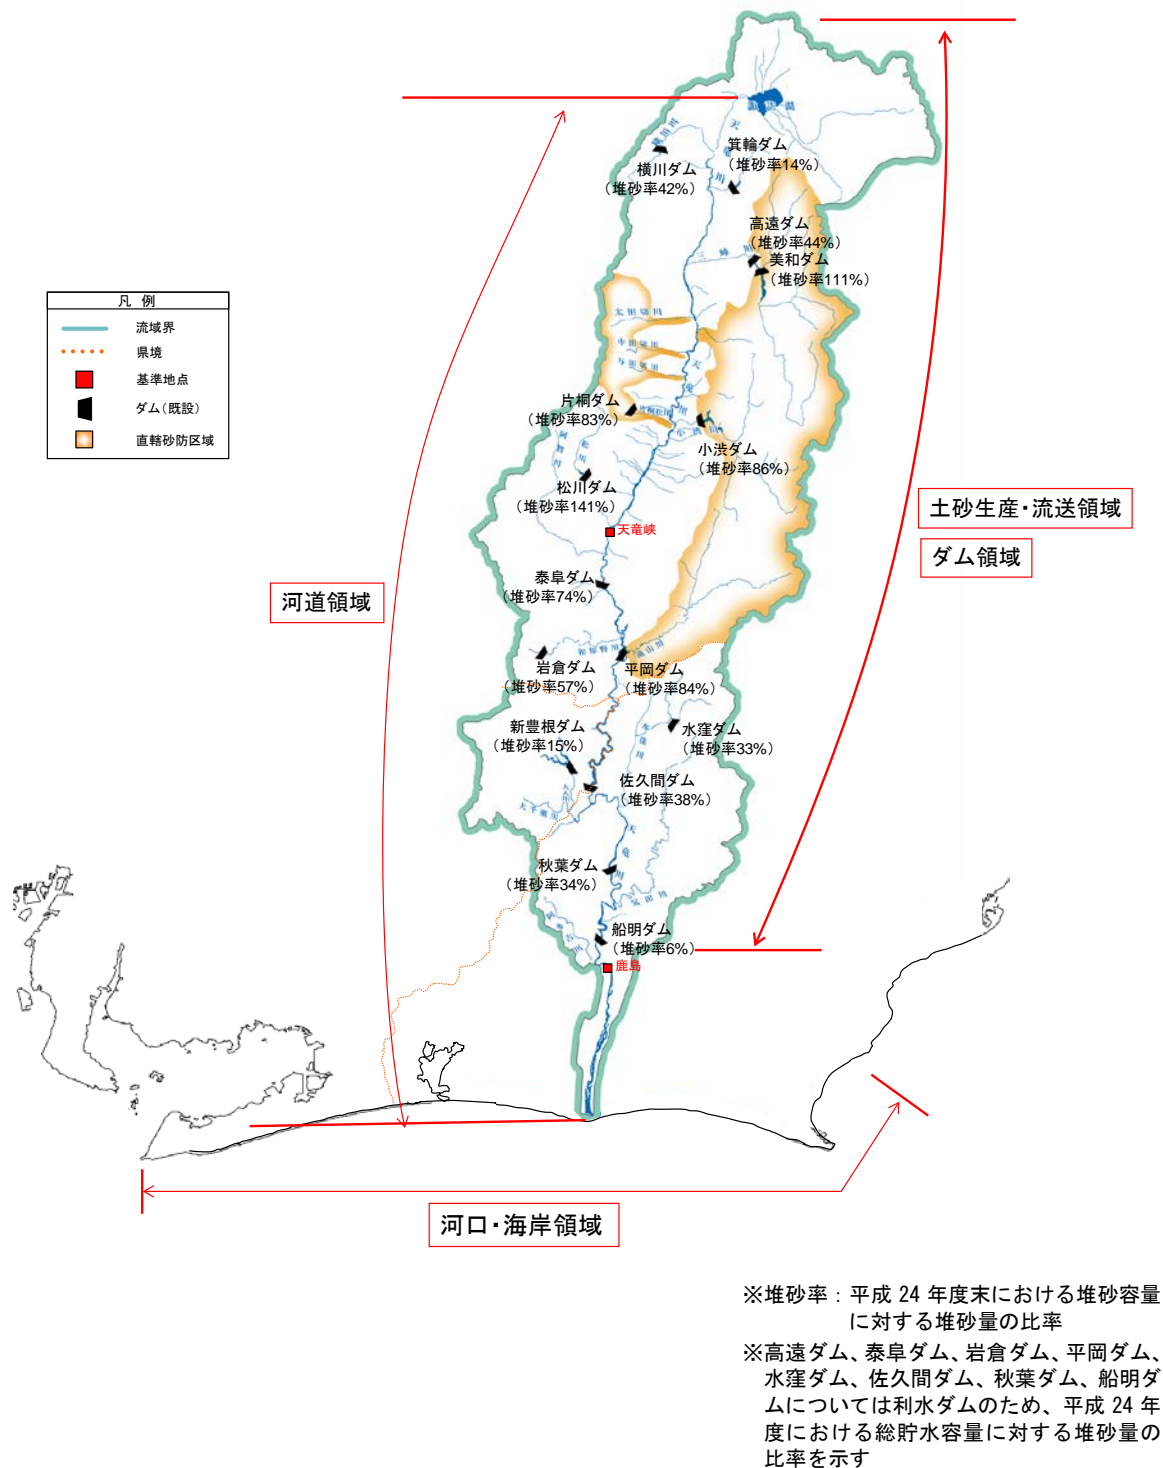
箕輪ダム
（堆砂率14%）

横川ダム
（堆砂率42%）

高遠ダム
（堆砂率44%）
美和ダム
（堆砂率111%）

凡 例
流域界
県境
基準地点
ダム（既設）
直轄砂防区域

片桐ダム
（堆砂率83%）

小渋ダム
（堆砂率86%）

松川ダム
（堆砂率141%）

天竜峡

土砂生産・流送領域

ダム領域

泰阜ダム
（堆砂率74%）

河道領域

岩倉ダム
（堆砂率57%）

平岡ダム
（堆砂率84%）

新豊根ダム
（堆砂率15%）

水窪ダム
（堆砂率33%）

佐久間ダム
（堆砂率38%）

秋葉ダム
（堆砂率34%）

船明ダム
（堆砂率6%）

鹿島

河口・海岸領域

※堆砂率：平成 24 年度末における堆砂容量に対する堆砂量の比率

※高遠ダム、泰阜ダム、岩倉ダム、平岡ダム、水窪ダム、佐久間ダム、秋葉ダム、船明ダムについては利水ダムのため、平成 24 年度における総貯水容量に対する堆砂量の比率を示す